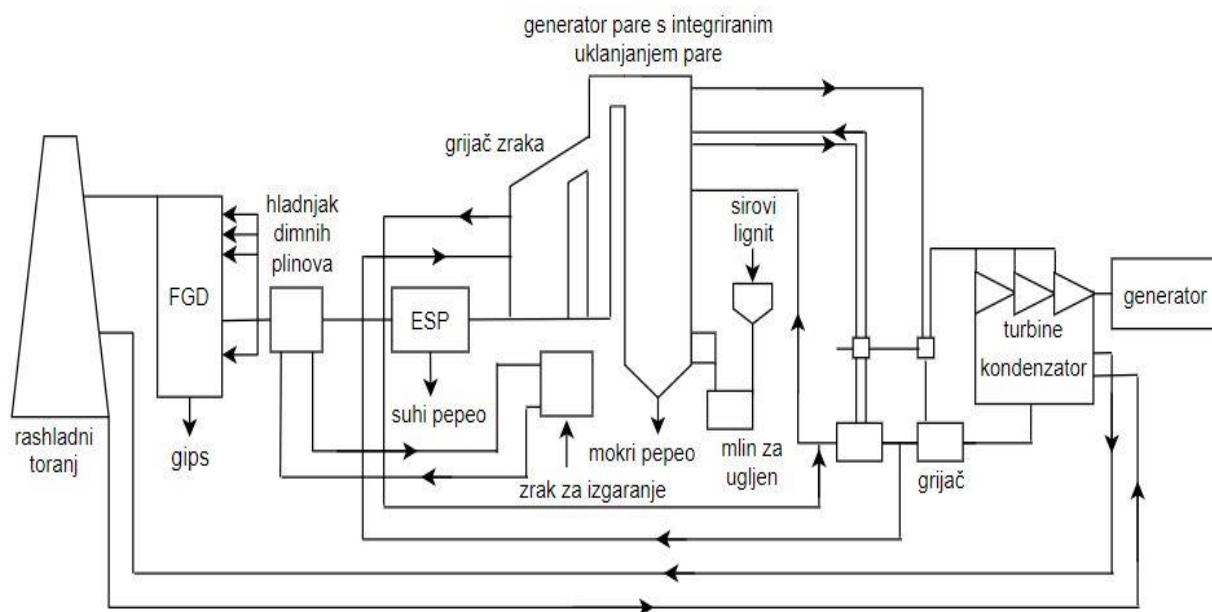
generator pare s integriranim uklanjanjem pare

grijač zraka

hladnjak dimnih plinova

sirovi lignit

FGD

ESP

generator

turbine

kondenzator

suhi pepeo

rashladni toranj

gips

mokri pepeo

mlin za ugljen

zrak za izgaranje

grijač